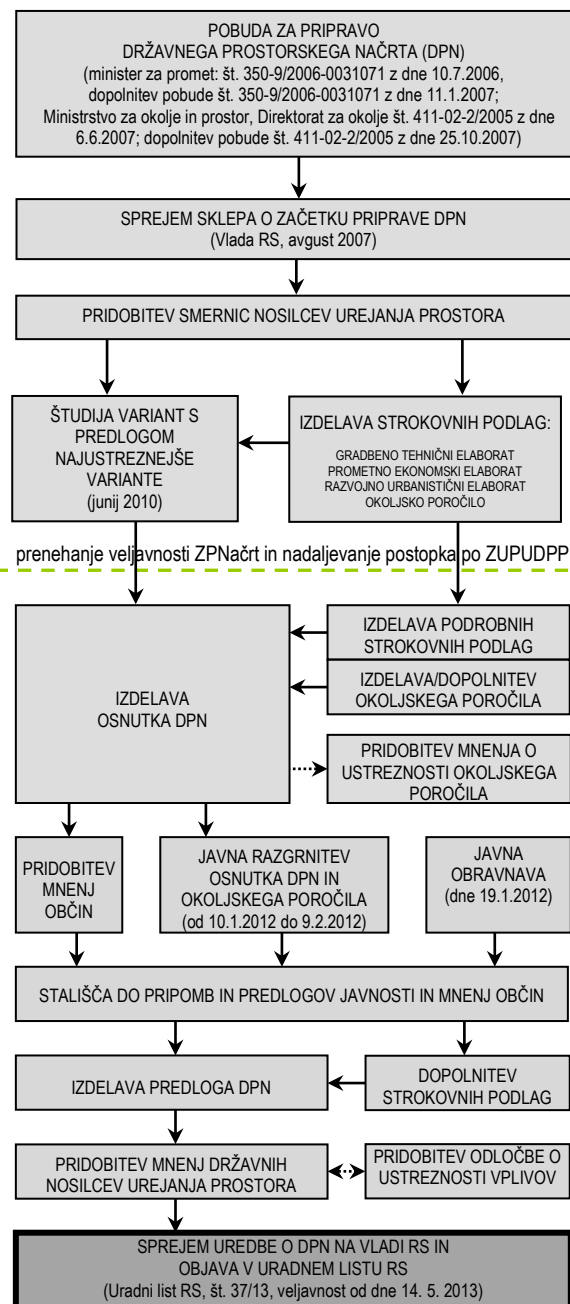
POBUDA ZA PRIPRAVO DRŽAVNEGA PROSTORSKEGA NAČRTA (DPN) (minister za promet: št. 350-9/2006-0031071 z dne 10.7.2006, dopolnitev pobude št. 350-9/2006-0031071 z dne 11.1.2007; Ministrstvo za okolje in prostor, Direktorat za okolje št. 411-02-2/2005 z dne 6.6.2007; dopolnitev pobude št. 411-02-2/2005 z dne 25.10.2007)

SPREJEM SKLEPA O ZAČETKU PRIPRAVE DPN (Vlada RS, avgust 2007)

PRIDOBITEV SMERNIC NOSILCEV UREJANJA PROSTORA

ŠTUDIJA VARIANT S PREDLOGOM NAJUSTREZNEJŠE VARIANTE (junij 2010)

IZDELAVA STROKOVNIH PODLAG:
GRADBENO TEHNIČNI ELABORAT
PROMETNO EKONOMSKI ELABORAT
RAZVOJNO URBANISTIČNI ELABORAT
OKOLJSKO POROČILO

prenehanje veljavnosti ZPNačrt in nadaljevanje postopka po ZUPUDPP

IZDELAVA OSNUTKA DPN

IZDELAVA PODROBNIH STROKOVNIH PODLAG

IZDELAVA/DOPOLNITEV OKOLJSKEGA POROČILA

PRIDOBITEV MNENJA O USTREZNOSTI OKOLJSKEGA POROČILA

PRIDOBITEV MNENJ OBČIN

JAVNA RAZGRNITEV OSNUTKA DPN IN OKOLJSKEGA POROČILA (od 10.1.2012 do 9.2.2012)

JAVNA OBRAVNAVA (dne 19.1.2012)

STALIŠČA DO PRIPOMB IN PREDLOGOV JAVNOSTI IN MNENJ OBČIN

IZDELAVA PREDLOGA DPN

DOPOLNITEV STROKOVNIH PODLAG

PRIDOBITEV MNENJ DRŽAVNIH NOSILCEV UREJANJA PROSTORA

PRIDOBITEV ODLOČBE O USTREZNOSTI VPLIVOV

SPREJEM UREDBE O DPN NA VLADI RS IN OBJAVA V URADNEM LISTU RS (Uradni list RS, št. 37/13, veljavnost od dne 14. 5. 2013)